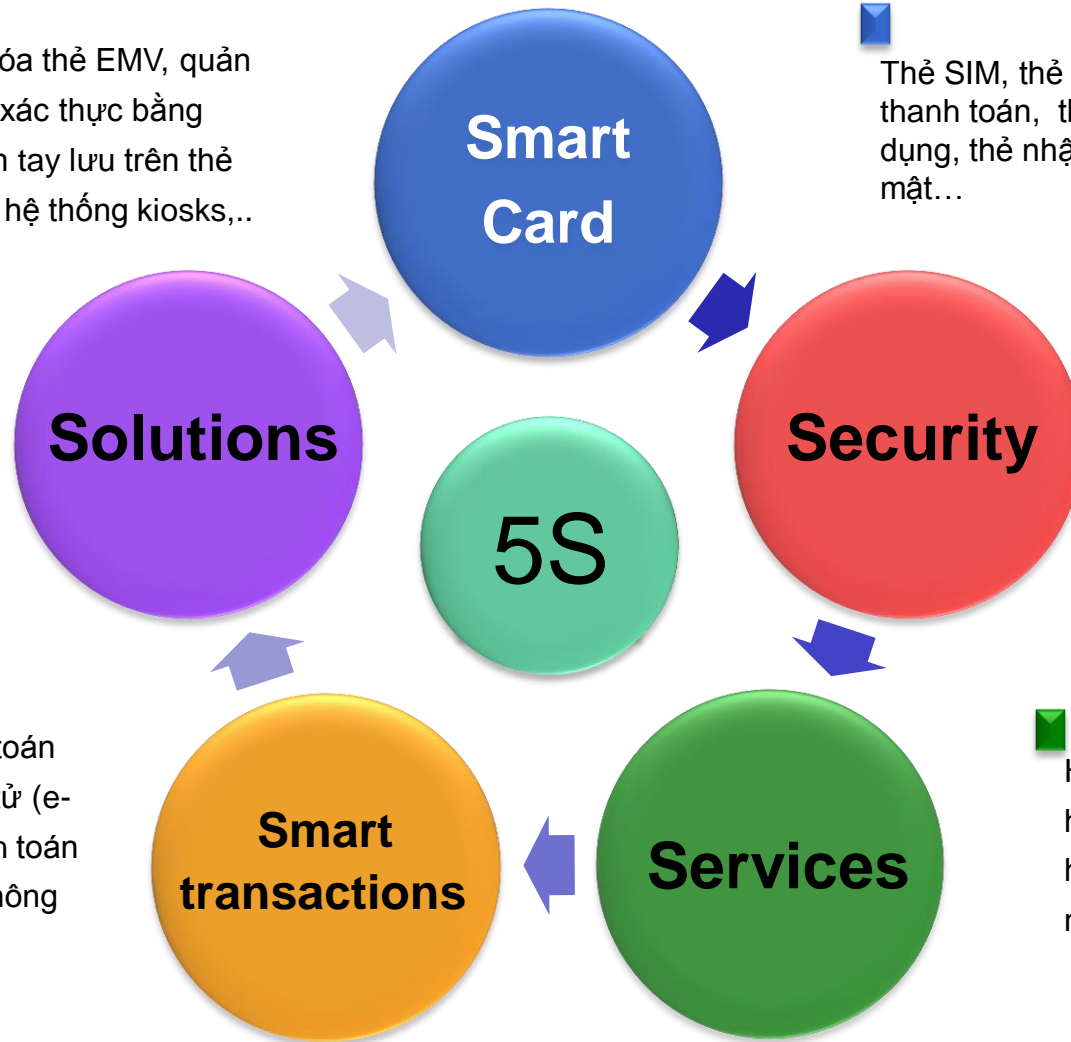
óa thẻ EMV, quản xác thực bằng n tay lưu trên thẻ hệ thống kiosks,..

Thẻ SIM, thẻ thanh toán, t dụng, thẻ nhậ mật…

Smart Card

Solutions

5S

Security

toán ử (e- n toán hông

Smart transactions

Services

H h h n